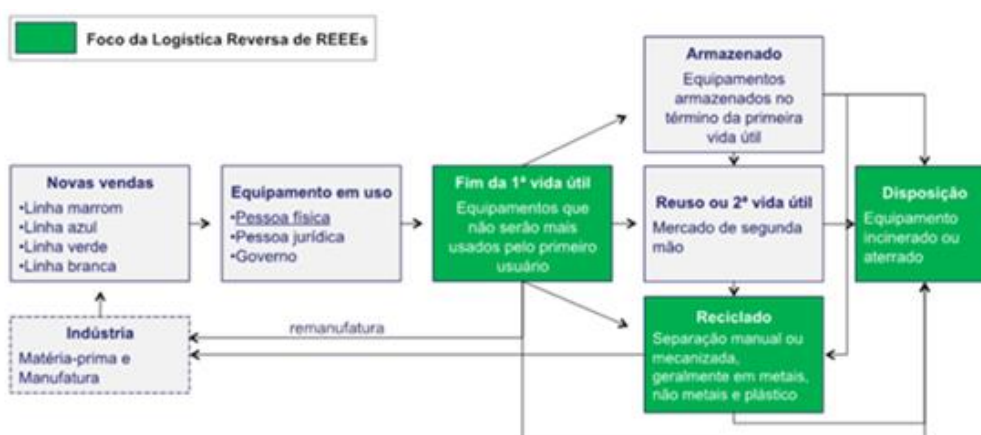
Foco da Logística Reversa de REEEs

Armazenado
Equipamentos armazenados no término da primeira vida útil

Novas vendas
•Linha marrom
•Linha azul
•Linha verde
•Linha branca

Equipamento em uso
•Pessoa física
•Pessoa jurídica
•Governo

Fim da 1ª vida útil
Equipamentos que não serão mais usados pelo primeiro usuário

Reuso ou 2ª vida útil
Mercado de segunda mão

Disposição
Equipamento incinerado ou aterrado

Indústria
Matéria-prima e Manufatura

remanufatura

Reciclado
Separação manual ou mecanizada, geralmente em metais, não metais e plástico